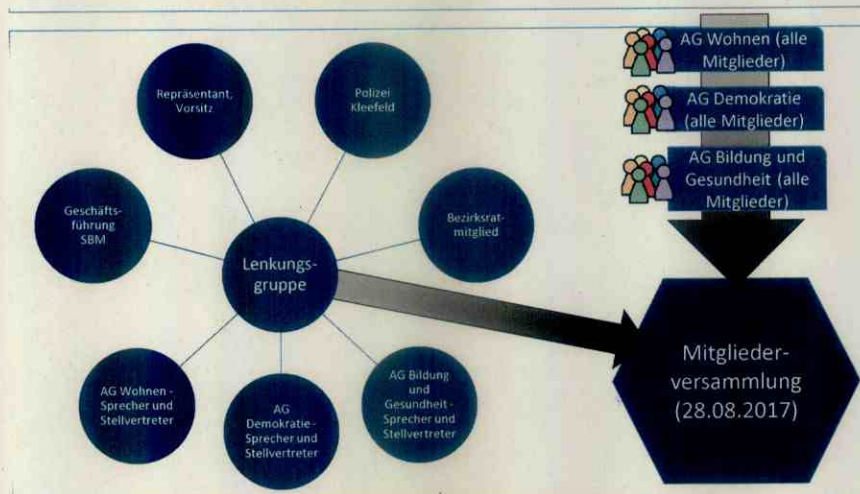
AG Wohnen (alle Mitglieder)

AG Demokratie (alle Mitglieder)

AG Bildung und Gesundheit (alle Mitglieder)

Repräsentant, Vorsitz

Polizei Kleefeld

Geschäftsführung SBM

Bezirksratmitglied

Lenkungsgruppe

AG Wohnen - Sprecher und Stellvertreter

AG Demokratie-Sprecher und Stellvertreter

AG Bildung und Gesundheit-Sprecher und Stellvertreter

Mitgliederversammlung (28.08.2017)